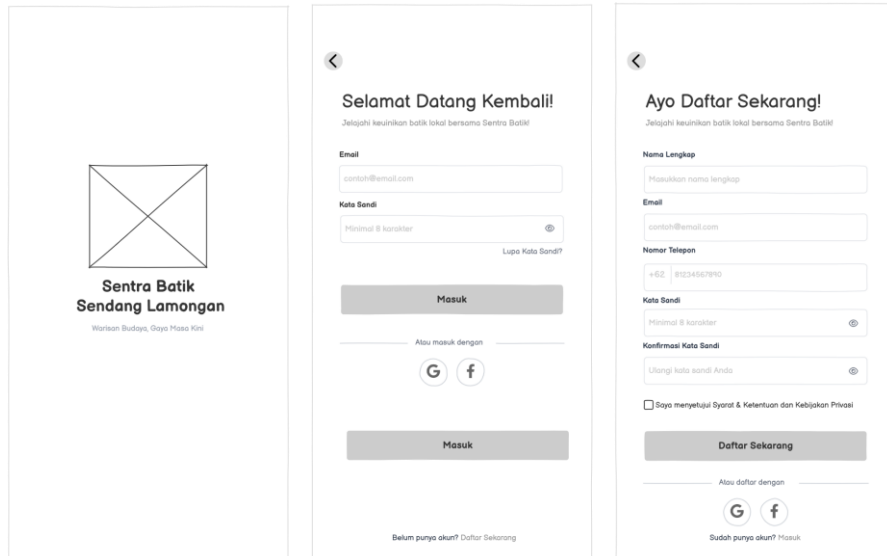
Sentra Batik Sendang Lamongan

Warisan Budaya, Gaya Masa Kini

Selamat Datang Kembali!

Jelajahi keunikan batik lokal bersama Sentra Batik!

Email

contoh@email.com

Kata Sandi

Minimal 8 karakter

Lupa Kata Sandi?

Masuk

Atau masuk dengan

G f

Masuk

Belum punya akun? Daftar Sekarang

Ayo Daftar Sekarang!

Jelajahi keunikan batik lokal bersama Sentra Batik!

Nama Lengkap

Masukkan nama lengkap

Email

contoh@email.com

Nomor Telepon

+62 81234567890

Kata Sandi

Minimal 8 karakter

Konfirmasi Kata Sandi

Ulangi kata sandi Anda

Saya menyetujui Syarat & Ketentuan dan Kebijakan Privasi

Daftar Sekarang

Atau daftar dengan

G f

Sudah punya akun? Masuk